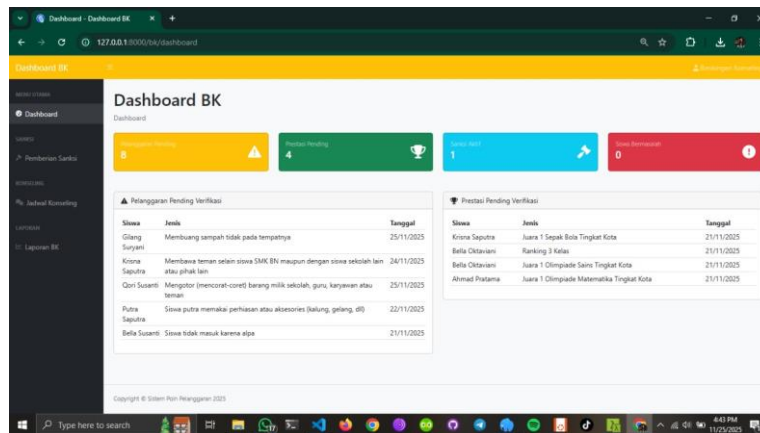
Dashboard - Dashboard BK
127.0.0.1:8000/bk/dashboard

Dashboard BK

MENU UTAMA
Dashboard
SANKSI
Pemberian Sanksi
KONSELING
Jadwal Konseling
LAPORAN
Laporan BK

Dashboard BK
Dashboard

Pelanggaran Pending
8

Prestasi Pending
4

Sanksi Aktif
1

Siswa Bermasalah
0

Pelanggaran Pending Verifikasi

| Siswa | Jenis | Tanggal |
|---|---|---|
| Gilang Suryani | Membuang sampah tidak pada tempatnya | 25/11/2025 |
| Krisna Saputra | Membawa teman selain siswa SMK BN maupun dengan siswa sekolah lain atau pihak lain | 24/11/2025 |
| Qori Susanti | Mengotor (mencorat-coret) barang milik sekolah, guru, karyawan atau teman | 25/11/2025 |
| Putra Saputra | Siswa putra memakai perhiasan atau aksesories (kalung, gelang, dll) | 22/11/2025 |
| Bella Susanti | Siswa tidak masuk karena alpa | 21/11/2025 |

Prestasi Pending Verifikasi

| Siswa | Jenis | Tanggal |
|---|---|---|
| Krisna Saputra | Juara 1 Sepak Bola Tingkat Kota | 21/11/2025 |
| Bella Oktaviani | Ranking 3 Kelas | 21/11/2025 |
| Bella Oktaviani | Juara 1 Olimpiade Sains Tingkat Kota | 21/11/2025 |
| Ahmad Pratama | Juara 1 Olimpiade Matematika Tingkat Kota | 21/11/2025 |

Copyright © Sistem Poin Pelanggaran 2025

Type here to search
4:43 PM
11/25/2025